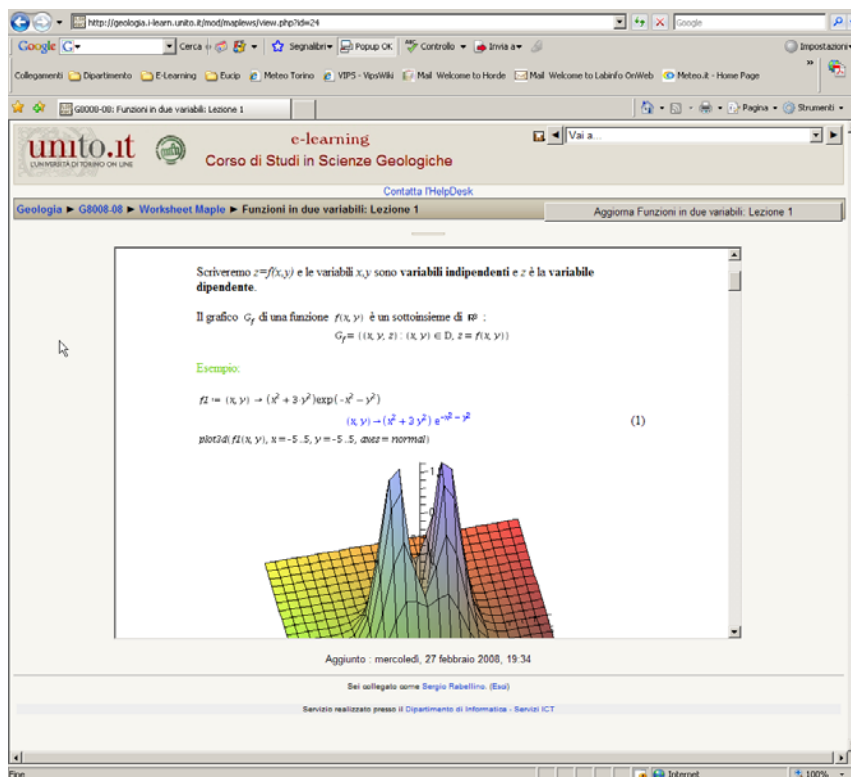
http://geologia.i-learn.unito.it/mod/maplews/view.php?id=24

Google

Google G Cerca Segnalibri Popup OK Controllo Invia a Impostazioni

Collegamenti Dipartimento E-Learning Eucip Meteo Torino VIPS - VipsWiki Mail Welcome to Horde Mail Welcome to LabInfo OnWeb Meteo.it - Home Page

G8008-08: Funzioni in due variabili: Lezione 1

Pagina Strumenti

unito.it L'UNIVERSITÀ DI TORINO ON LINE

e-learning
Corso di Studi in Scienze Geologiche

Vai a...

Contatta l'HelpDesk

Geologia ► G8008-08 ► Worksheet Maple ► Funzioni in due variabili: Lezione 1

Aggiorna Funzioni in due variabili: Lezione 1

Scriveremo $z=f(x,y)$ e le variabili $x,y$ sono **variabili indipendenti** e $z$ è la **variabile dipendente**.

Il grafico $G_f$ di una funzione $f(x, y)$ è un sottoinsieme di $R^3$ :

$G_f = \{(x, y, z) : (x, y) \in D, z = f(x, y)\}$

Esempio:

$f1 := (x, y) \to (x^2 + 3 y^2)\exp(-x^2 - y^2)$

$(x, y) \to (x^2 + 3 y^2) e^{-x^2 - y^2}$ (1)

$plot3d(f1(x, y), x = -5..5, y = -5..5, axes = normal)$

Aggiunto : mercoledì, 27 febbraio 2008, 19:34

Sei collegato come Sergio Rabellino. (Esci)

Servizio realizzato presso il Dipartimento di Informatica - Servizi ICT

Fine

Internet

100%